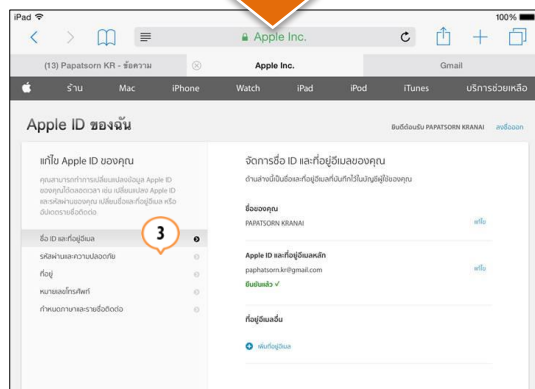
iPad
100%
Apple Inc.
(13) Papatsorn KR - ข้อความ
Apple Inc.
Gmail
ร้าน
Mac
iPhone
Watch
iPad
iPod
iTunes
บริการช่วยเหลือ

Apple ID ของฉัน
ยินดีต้อนรับ PAPATSORN KRANAI
ลงชื่อออก

แก้ไข Apple ID ของคุณ
คุณสามารถทำการเปลี่ยนแปลงข้อมูล Apple ID ของคุณได้ตลอดเวลา เช่น เปลี่ยนแปลง Apple ID และรหัสผ่านของคุณ เปลี่ยนชื่อและที่อยู่อีเมล หรือ อัปเดตการเชื่อมต่อ

ชื่อ ID และที่อยู่อีเมล
3
รหัสผ่านและความปลอดภัย
ที่อยู่
หมายเลขโทรศัพท์
กำหนดภาษาและรายชื่อติดต่อ

จัดการชื่อ ID และที่อยู่อีเมลของคุณ
ด้านล่างนี้เป็นชื่อและที่อยู่อีเมลที่บันทึกไว้ในบัญชีผู้ใช้ของคุณ

ชื่อของคุณ
PAPATSORN KRANAI
แก้ไข

Apple ID และที่อยู่อีเมลหลัก
paphatsorn.kr@gmail.com
ยืนยันแล้ว ✓
แก้ไข

ที่อยู่อีเมลอื่น
เพิ่มที่อยู่อีเมล